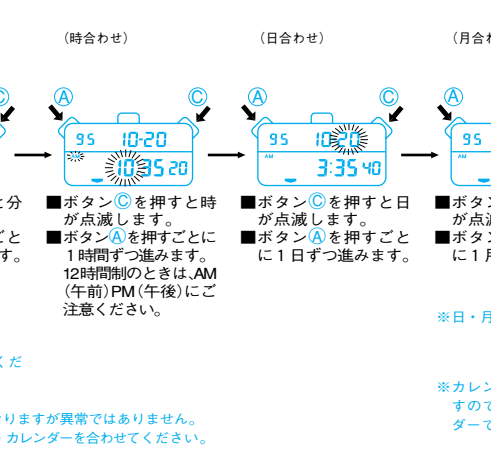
（時合わせ）　（日合わせ）　（月合わせ

Ⓒ Ⓐ Ⓒ Ⓐ Ⓒ Ⓐ

95 10-20 10 35 20
95 10-20 AM 3:35 40
95

と分

ごと
す。

■ボタンⒸを押すと時が点滅します。
■ボタンⒶを押すごとに1時間ずつ進みます。12時間制のときは,AM（午前）PM（午後）にご注意ください。

■ボタンⒸを押すと日が点滅します。
■ボタンⒶを押すごとに1日ずつ進みます。

■ボタン
が点滅
■ボタン
に1月

くだ

りますが異常ではありません。
カレンダーを合わせてください。

※日・月

※カレン
すので
ダーで